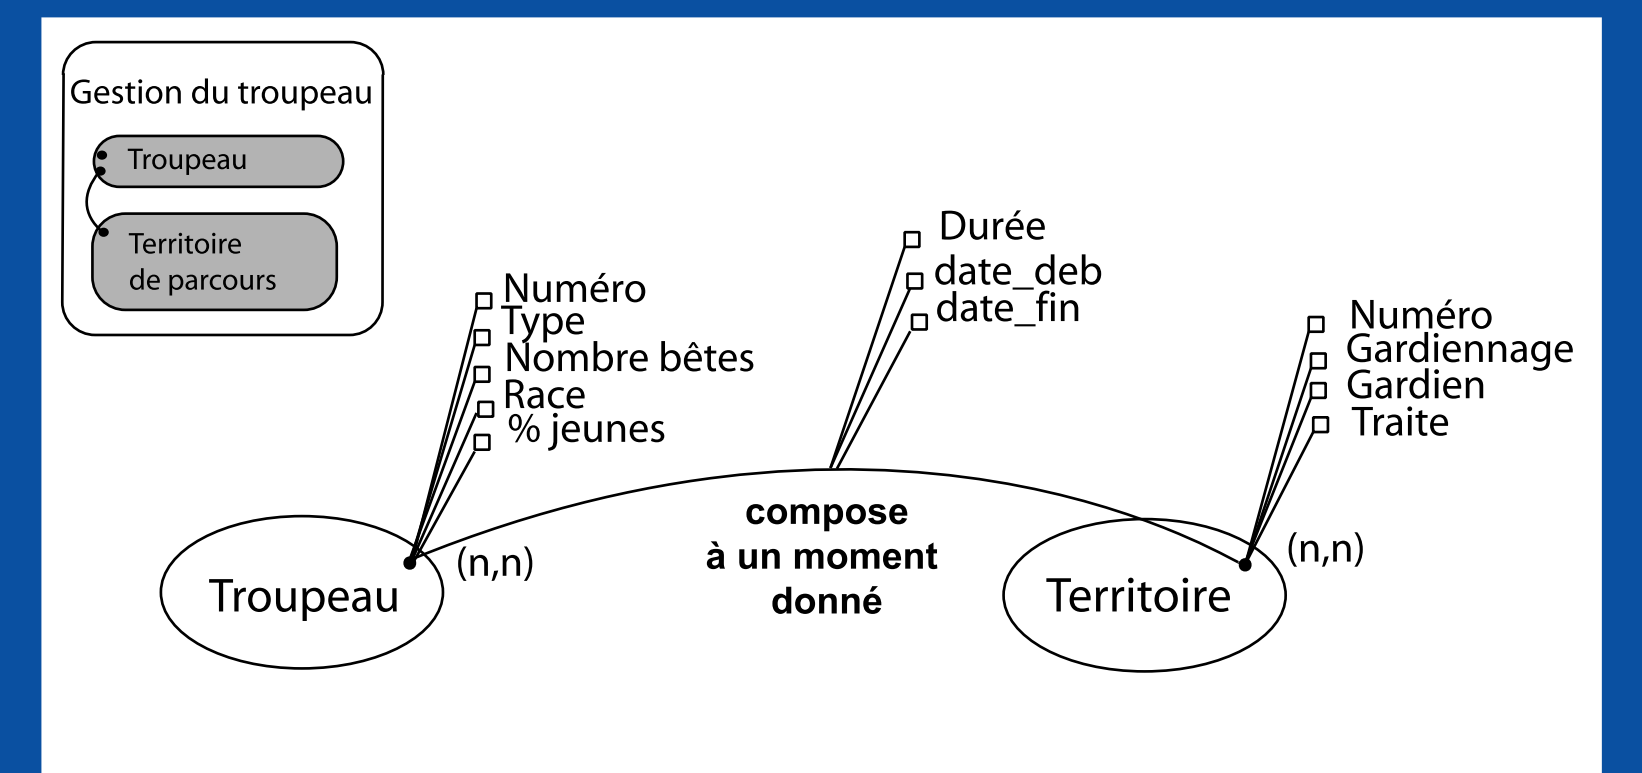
Gestion du troupeau

Troupeau

Territoire de parcours

Numéro
Type
Nombre bêtes
Race
% jeunes

Durée
date_deb
date_fin

Numéro
Gardiennage
Gardien
Traite

Troupeau

(n,n)

compose à un moment donné

Territoire

(n,n)